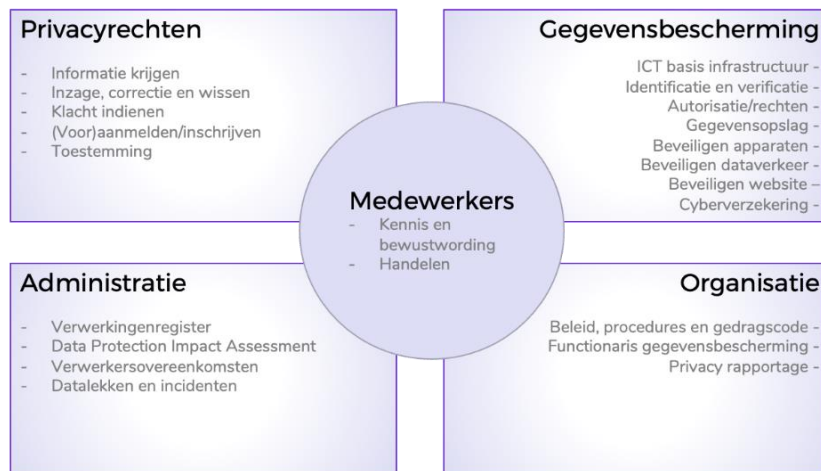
Privacyrechten

- Informatie krijgen
- Inzage, correctie en wissen
- Klacht indienen
- (Voor)aanmelden/inschrijven
- Toestemming

Gegevensbescherming

ICT basis infrastructuur -
Identificatie en verificatie -
Autorisatie/rechten -
Gegevensopslag -
Beveiligen apparaten -
Beveiligen dataverkeer -
Beveiligen website –
Cyberverzekering -

Medewerkers

- Kennis en bewustwording
- Handelen

Administratie

- Verwerkingenregister
- Data Protection Impact Assessment
- Verwerkersovereenkomsten
- Datalekken en incidenten

Organisatie

Beleid, procedures en gedragscode -
Functionaris gegevensbescherming -
Privacy rapportage -